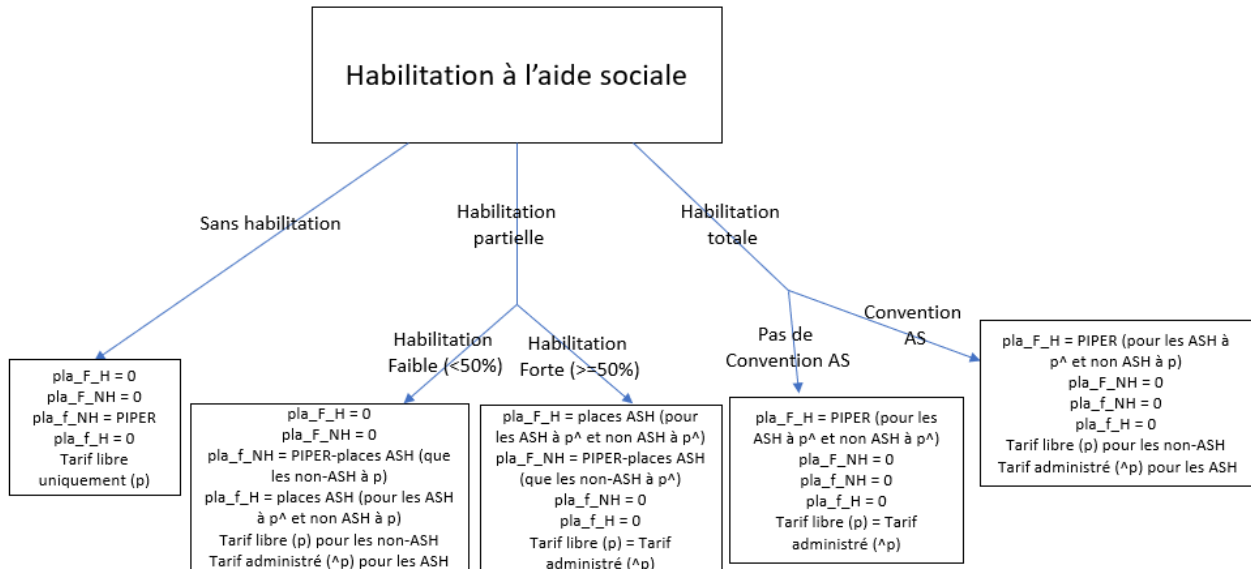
Habilitation à l'aide sociale

Sans habilitation

Habilitation partielle

Habilitation totale

pla_F_H = 0
pla_F_NH = 0
pla_f_NH = PIPER
pla_f_H = 0
Tarif libre uniquement (p)

Habilitation Faible (<50%)

pla_F_H = 0
pla_F_NH = 0
pla_f_NH = PIPER-places ASH (que les non-ASH à p)
pla_f_H = places ASH (pour les ASH à p^ et non ASH à p)
Tarif libre (p) pour les non-ASH
Tarif administré (^p) pour les ASH

Habilitation Forte (>=50%)

pla_F_H = places ASH (pour les ASH à p^ et non ASH à p^)
pla_F_NH = PIPER-places ASH (que les non-ASH à p^)
pla_f_NH = 0
pla_f_H = 0
Tarif libre (p) = Tarif administré (^p)

Pas de Convention AS

pla_F_H = PIPER (pour les ASH à p^ et non ASH à p^)
pla_F_NH = 0
pla_f_NH = 0
pla_f_H = 0
Tarif libre (p) = Tarif administré (^p)

Convention AS

pla_F_H = PIPER (pour les ASH à p^ et non ASH à p)
pla_F_NH = 0
pla_f_NH = 0
pla_f_H = 0
Tarif libre (p) pour les non-ASH
Tarif administré (^p) pour les ASH